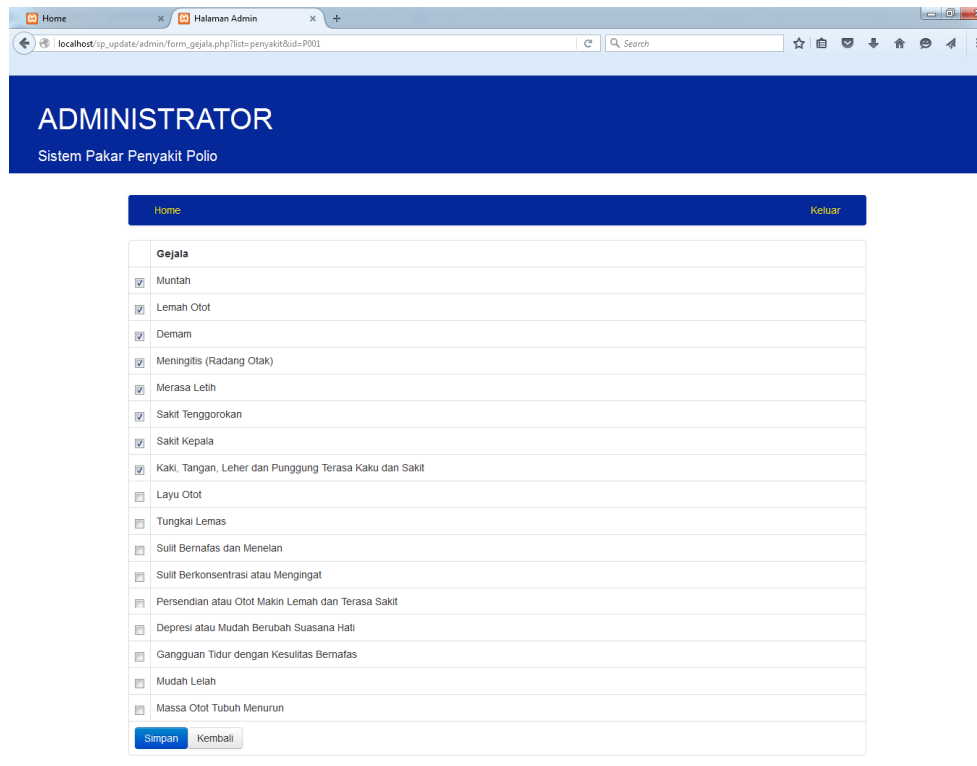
Home
Halaman Admin
localhost/sp_update/admin/form_gejala.php?list=penyakit&id=P001
Search

ADMINISTRATOR
Sistem Pakar Penyakit Polio

Home
Keluar

| | Gejala |
|---|---|
| ☑ | Muntah |
| ☑ | Lemah Otot |
| ☑ | Demam |
| ☑ | Meningitis (Radang Otak) |
| ☑ | Merasa Letih |
| ☑ | Sakit Tenggorokan |
| ☑ | Sakit Kepala |
| ☑ | Kaki, Tangan, Leher dan Punggung Terasa Kaku dan Sakit |
| ☐ | Layu Otot |
| ☐ | Tungkai Lemas |
| ☐ | Sulit Bernafas dan Menelan |
| ☐ | Sulit Berkonsentrasi atau Mengingat |
| ☐ | Persendian atau Otot Makin Lemah dan Terasa Sakit |
| ☐ | Depresi atau Mudah Berubah Suasana Hati |
| ☐ | Gangguan Tidur dengan Kesulitas Bernafas |
| ☐ | Mudah Lelah |
| ☐ | Massa Otot Tubuh Menurun |

Simpan
Kembali